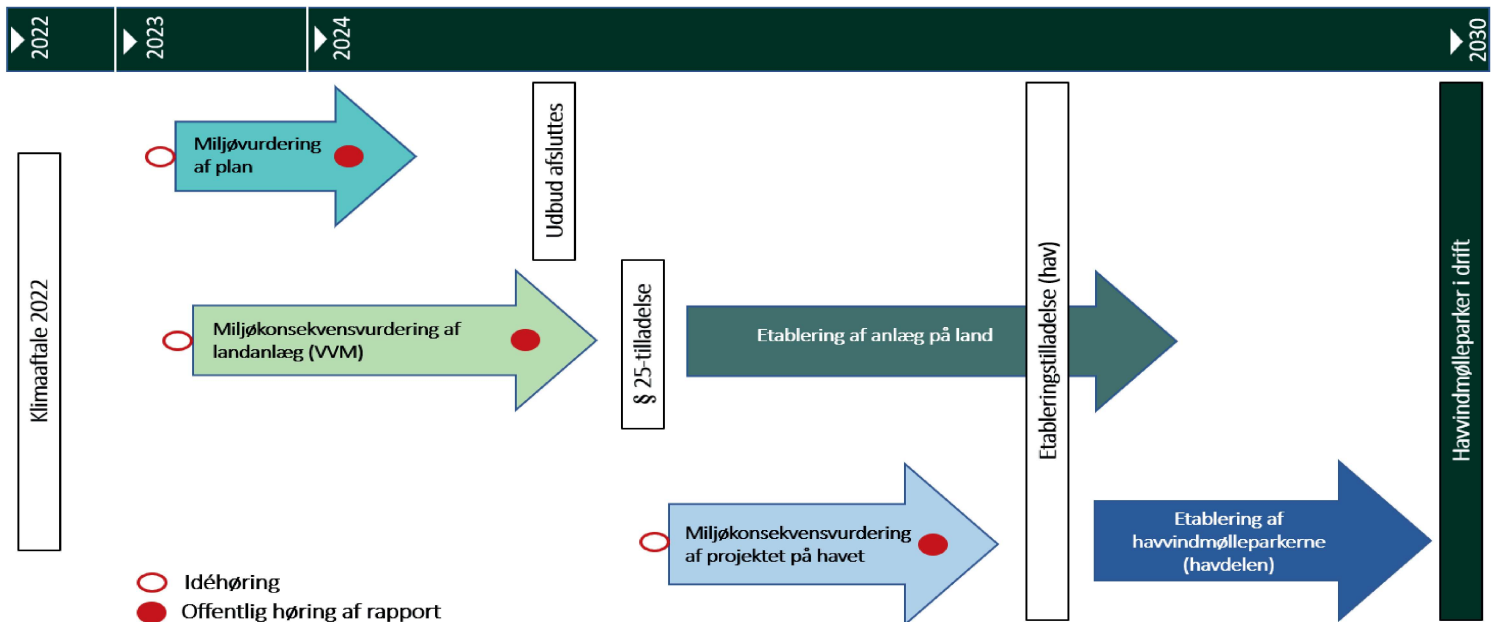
2022
2023
2024
2030

Klimaaftale 2022

Miljøvurdering af plan

Udbud afsluttes

Miljøkonsekvensvurdering af landanlæg (VVM)

§ 25-tilladelse

Etablering af anlæg på land

Etableringstilladelse (hav)

Havvindmølleparker i drift

Miljøkonsekvensvurdering af projektet på havet

Etablering af havvindmølleparkerne (havdelen)

Idéhøring
Offentlig høring af rapport